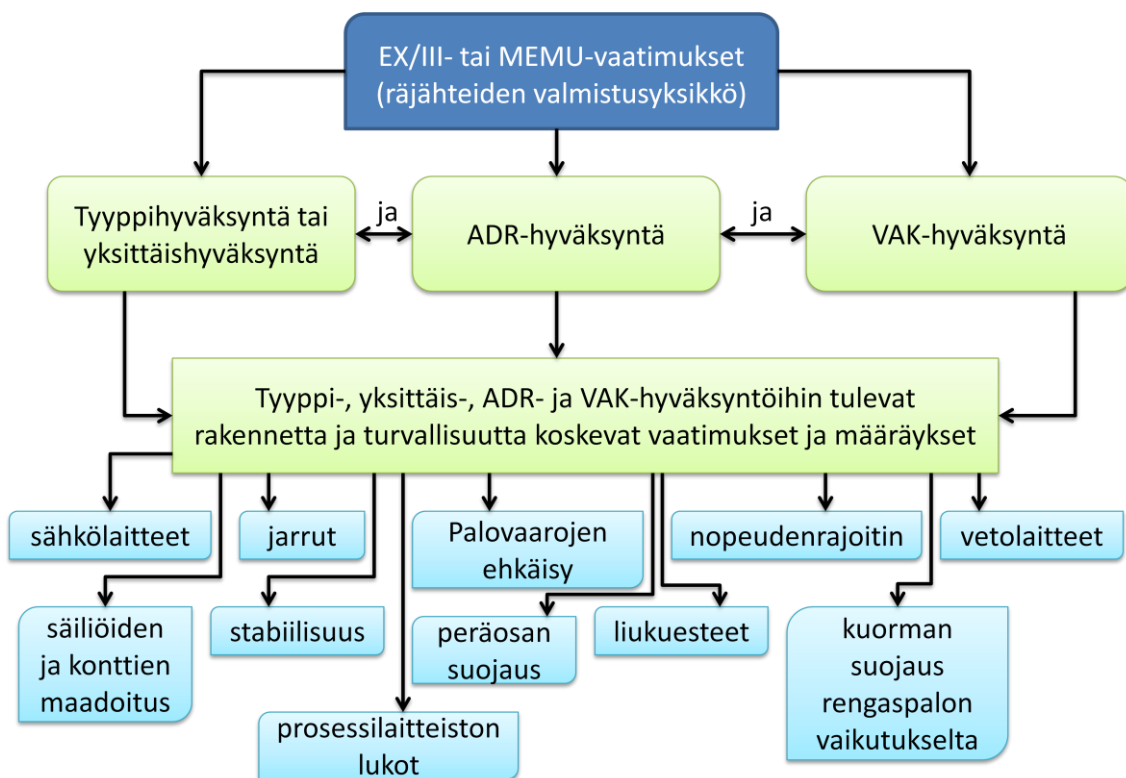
EX/III- tai MEMU-vaatimukset (räjähteiden valmistusyksikkö)

Tyyppihyväksyntä tai yksittäishyväksyntä

ja

ADR-hyväksyntä

ja

VAK-hyväksyntä

Tyyppi-, yksittäis-, ADR- ja VAK-hyväksyntöihin tulevat rakennetta ja turvallisuutta koskevat vaatimukset ja määräykset

sähkölaitteet

jarrut

Palovaarojen ehkäisy

nopeudenrajoitin

vetolaitteet

säiliöiden ja konttien maadoitus

stabiilisuus

peräosan suojaus

liukuesteet

kuorman suojaus rengaspalon vaikutukselta

prosessilaitteiston lukot